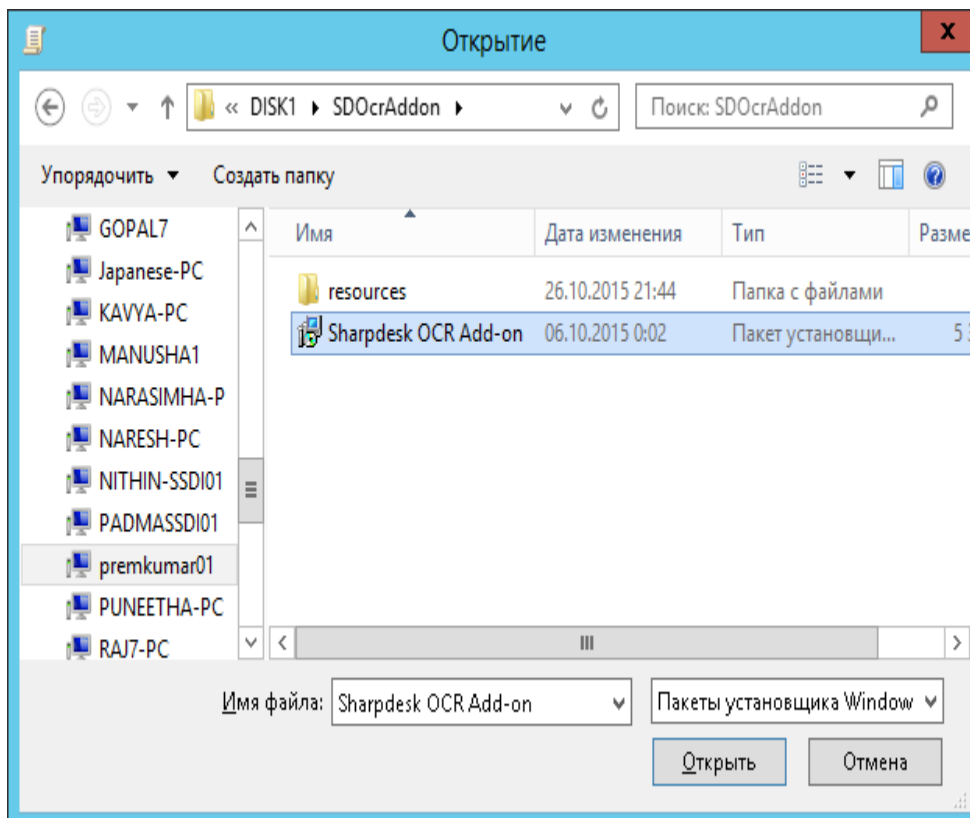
Открытие

X

« DISK1 ▸ SDOcrAddon ▸

Поиск: SDOcrAddon

Упорядочить ▾ Создать папку

GOPAL7
Japanese-PC
KAVYA-PC
MANUSHA1
NARASIMHA-P
NARESH-PC
NITHIN-SSDI01
PADMASSDI01
premkumar01
PUNEETHA-PC
RAJ7-PC

| Имя | Дата изменения | Тип | Разме |
|---|---|---|---|
| resources | 26.10.2015 21:44 | Папка с файлами | |
| Sharpdesk OCR Add-on | 06.10.2015 0:02 | Пакет установщи... | 5 3 |

Имя файла: Sharpdesk OCR Add-on

Пакеты установщика Window

Открыть

Отмена